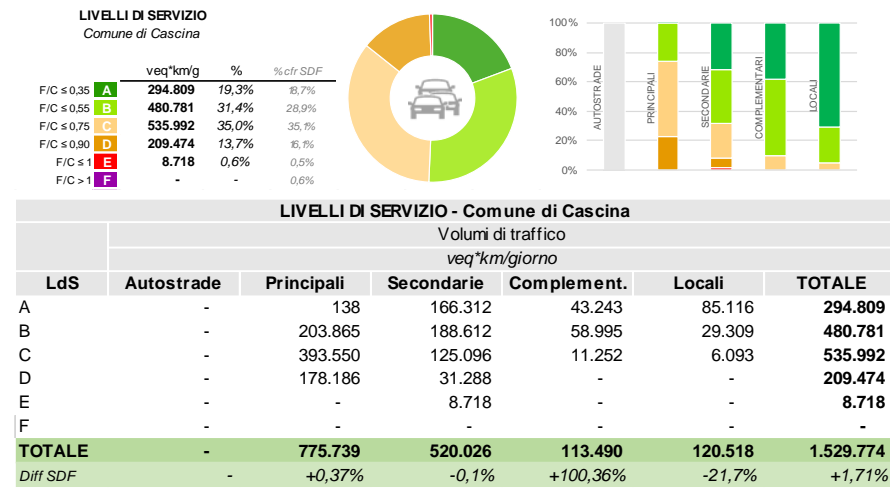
LIVELLI DI SERVIZIO
Comune di Cascina

| | veq*km/g | % | % cfr SDF |
|---|---|---|---|
| F/C ≤ 0,35 A | 294.809 | 19,3% | 18,7% |
| F/C ≤ 0,55 B | 480.781 | 31,4% | 28,9% |
| F/C ≤ 0,75 C | 535.992 | 35,0% | 35,1% |
| F/C ≤ 0,90 D | 209.474 | 13,7% | 16,1% |
| F/C ≤ 1 E | 8.718 | 0,6% | 0,5% |
| F/C > 1 F | - | - | 0,6% |

100%
80%
60%
40%
20%
0%
AUTOSTRADE
PRINCIPALI
SECONDARIE
COMPLEMENTARI
LOCALI

LIVELLI DI SERVIZIO - Comune di Cascina
Volumi di traffico
veq*km/giorno

| LdS | Autostrade | Principali | Secondarie | Complement. | Locali | TOTALE |
|---|---|---|---|---|---|---|
| A | - | 138 | 166.312 | 43.243 | 85.116 | 294.809 |
| B | - | 203.865 | 188.612 | 58.995 | 29.309 | 480.781 |
| C | - | 393.550 | 125.096 | 11.252 | 6.093 | 535.992 |
| D | - | 178.186 | 31.288 | - | - | 209.474 |
| E | - | - | 8.718 | - | - | 8.718 |
| F | - | - | - | - | - | - |
| TOTALE | - | 775.739 | 520.026 | 113.490 | 120.518 | 1.529.774 |
| Diff SDF | - | +0,37% | -0,1% | +100,36% | -21,7% | +1,71% |